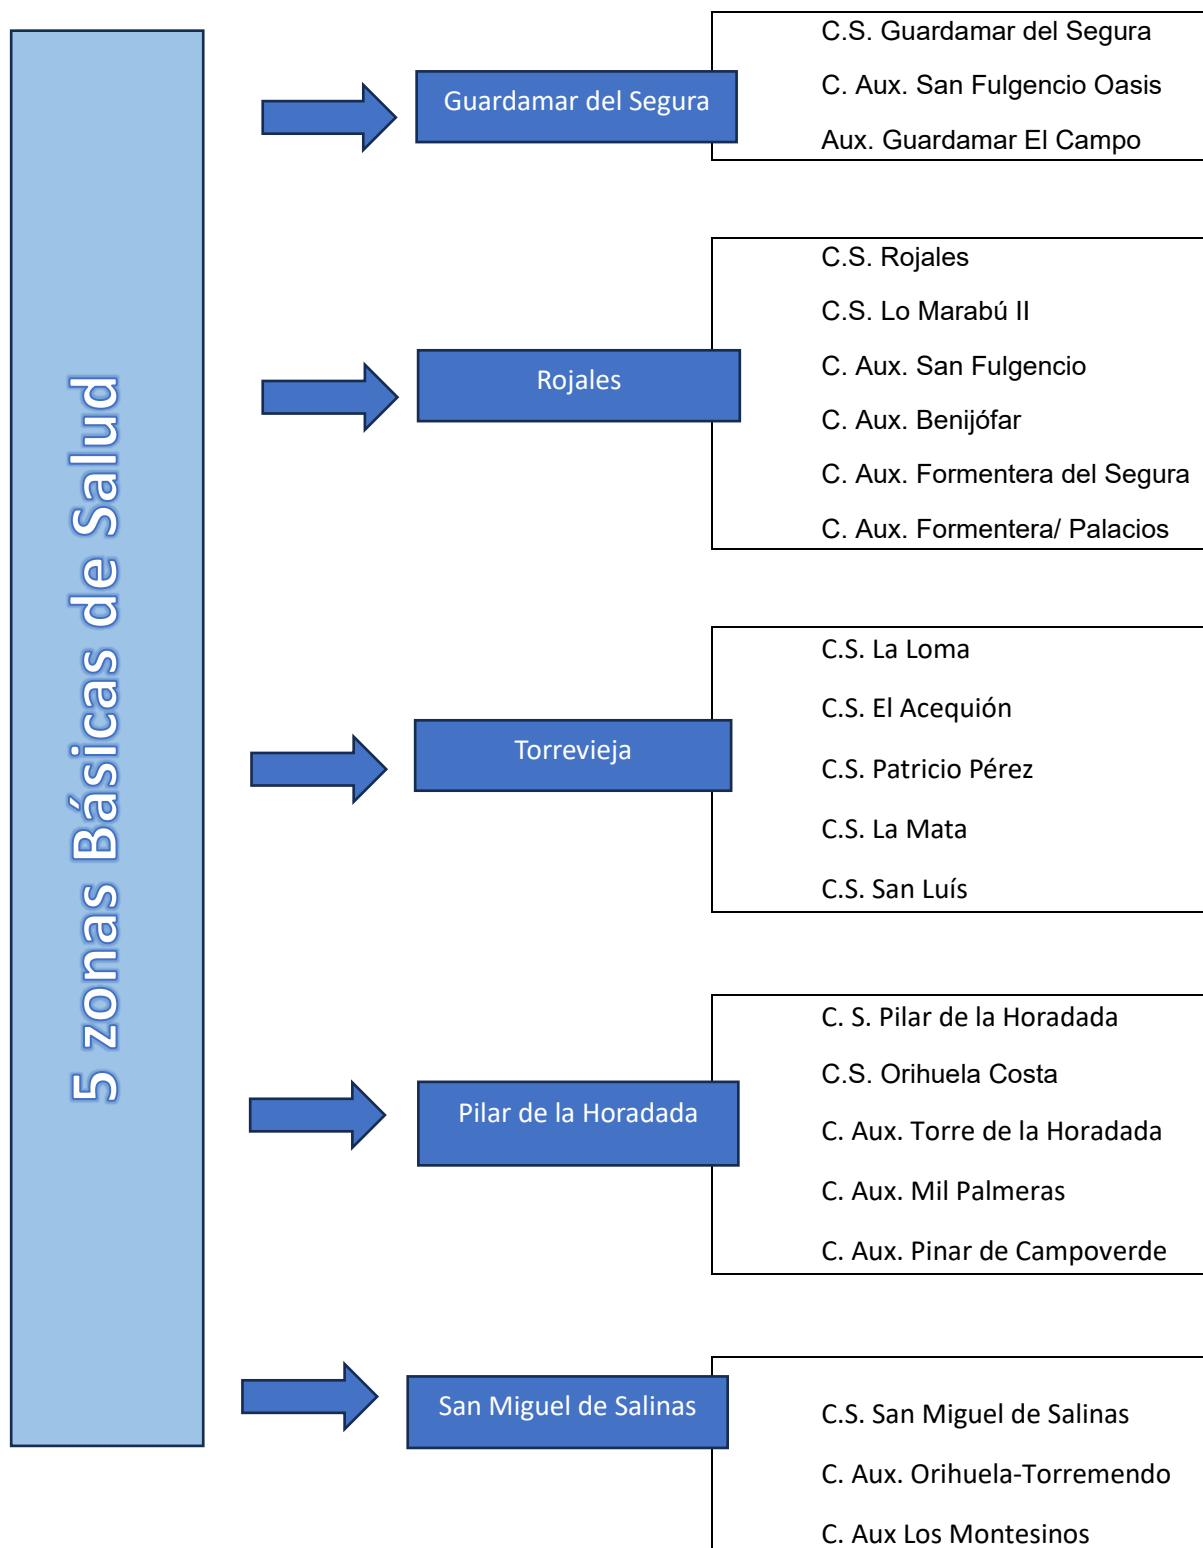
5 zonas Básicas de Salud

Guardamar del Segura

C.S. Guardamar del Segura

C. Aux. San Fulgencio Oasis

Aux. Guardamar El Campo

Rojales

C.S. Rojales

C.S. Lo Marabú II

C. Aux. San Fulgencio

C. Aux. Benijófar

C. Aux. Formentera del Segura

C. Aux. Formentera/ Palacios

Torrevieja

C.S. La Loma

C.S. El Acequión

C.S. Patricio Pérez

C.S. La Mata

C.S. San Luís

Pilar de la Horadada

C. S. Pilar de la Horadada

C.S. Orihuela Costa

C. Aux. Torre de la Horadada

C. Aux. Mil Palmeras

C. Aux. Pinar de Campoverde

San Miguel de Salinas

C.S. San Miguel de Salinas

C. Aux. Orihuela-Torremendo

C. Aux Los Montesinos